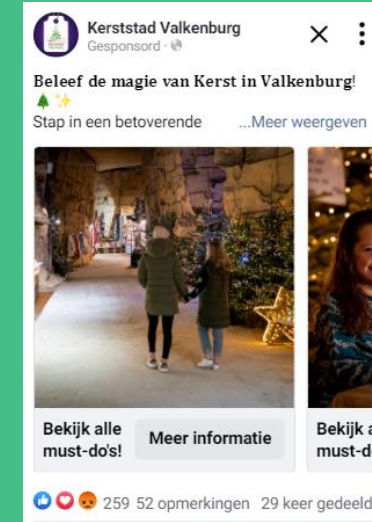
Kerststad Valkenburg
Gesponsord ·

Beleef de magie van Kerst in Valkenburg! 🎄✨
Stap in een betoverende ...Meer weergeven

Bekijk alle must-do's!
Meer informatie

Bekijk a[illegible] must-d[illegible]

259 52 opmerkingen 29 keer gedeeld